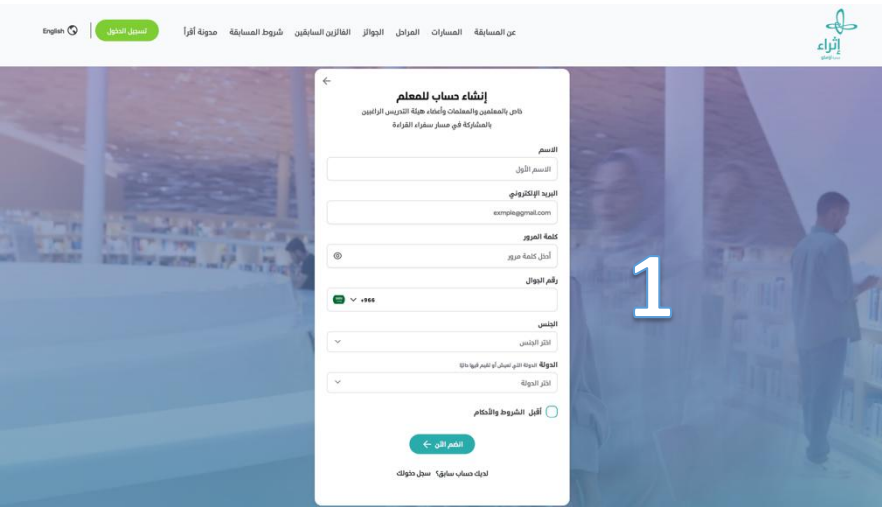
إثراء

عن المسابقة المسارات المراحل الجوائز الفائزين السابقين شروط المسابقة مدونة أقرأ تسجيل الدخول English

إنشاء حساب للمعلم

خاص بالمعلمين والمعلمات وأعضاء هيئة التدريس الراغبين بالمشاركة في مسار سفراء القراءة

الاسم
الاسم الأول

البريد الإلكتروني
exmple@gmail.com

كلمة المرور
أدخل كلمة مرور

رقم الجوال
+966

الجنس
اختر الجنس

الدولة الدولة التي تعيش أو تقيم فيها حاليًا
اختر الدولة

أقبل الشروط والأحكام

انضم الآن

لديك حساب سابق؟ سجل دخولك

1